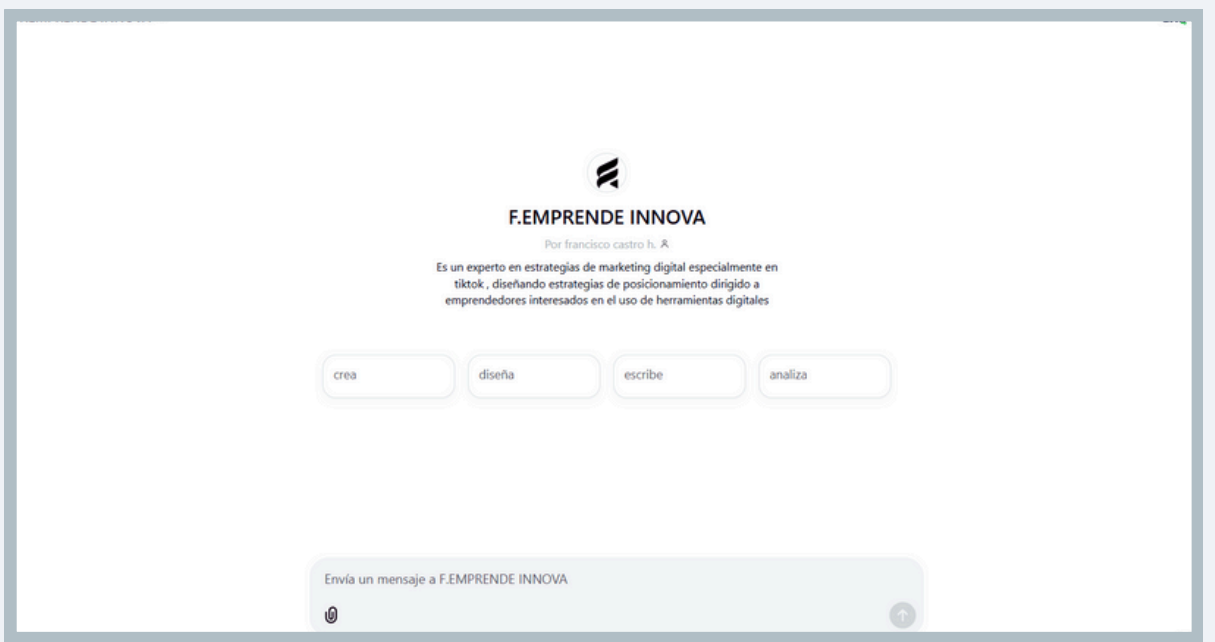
F.EMPRENDE INNOVA

Por francisco castro h.

Es un experto en estrategias de marketing digital especialmente en tiktok , diseñando estrategias de posicionamiento dirigido a emprendedores interesados en el uso de herramientas digitales

crea

diseña

escribe

analiza

Envía un mensaje a F.EMPRENDE INNOVA